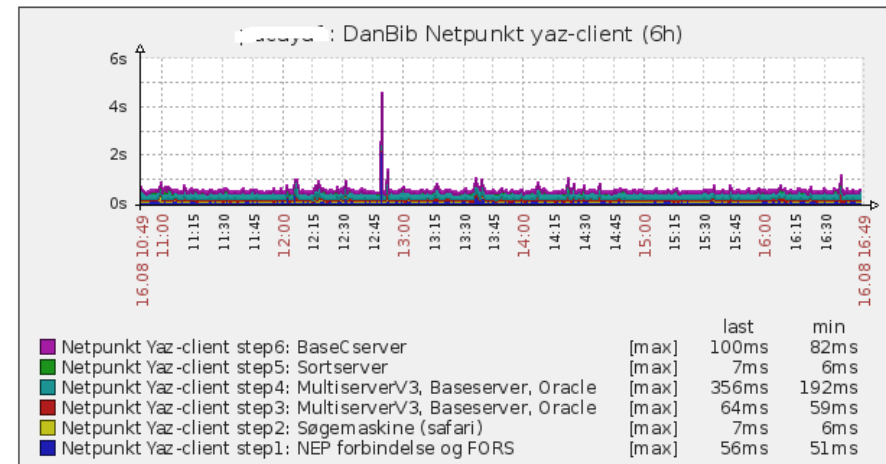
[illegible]: DanBib Netpunkt yaz-client (6h)

6s
4s
2s
0s

16.08 10:49
11:00
11:15
11:30
11:45
12:00
12:15
12:30
12:45
13:00
13:15
13:30
13:45
14:00
14:15
14:30
14:45
15:00
15:15
15:30
15:45
16:00
16:15
16:30
16.08 16:49

| | | last | min |
|---|---|---|---|
| Netpunkt Yaz-client step6: BaseCserver | [max] | 100ms | 82ms |
| Netpunkt Yaz-client step5: Sortserver | [max] | 7ms | 6ms |
| Netpunkt Yaz-client step4: MultiserverV3, Baseserver, Oracle | [max] | 356ms | 192ms |
| Netpunkt Yaz-client step3: MultiserverV3, Baseserver, Oracle | [max] | 64ms | 59ms |
| Netpunkt Yaz-client step2: Søgemaskine (safari) | [max] | 7ms | 6ms |
| Netpunkt Yaz-client step1: NEP forbindelse og FORS | [max] | 56ms | 51ms |